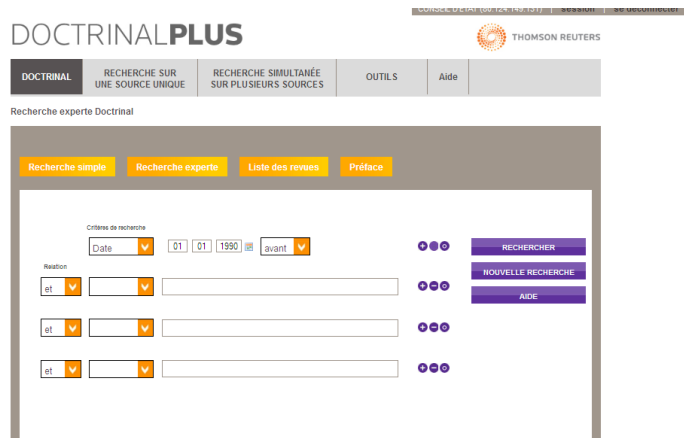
CONSEIL D'ETAT (80.124.149.131) | session | se déconnecter

DOCTRINALPLUS

THOMSON REUTERS

DOCTRINAL | RECHERCHE SUR UNE SOURCE UNIQUE | RECHERCHE SIMULTANÉE SUR PLUSIEURS SOURCES | OUTILS | Aide

Recherche experte Doctrinal

Recherche simple | Recherche experte | Liste des revues | Préface

Critères de recherche

Date 01 01 1990 avant

Relation

et

et

et

RECHERCHER

NOUVELLE RECHERCHE

AIDE